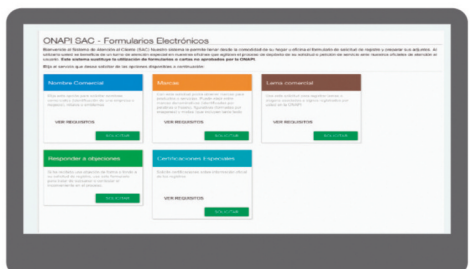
ONAPI SAC - Formularios Electrónicos

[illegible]

Elija el servicio que desea solicitar de las opciones disponibles a continuación:

Nombre Comercial

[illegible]

VER REQUISITOS

SOLICITAR

Marcas

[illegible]

VER REQUISITOS

SOLICITAR

Lema comercial

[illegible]

VER REQUISITOS

SOLICITAR

Responder a objeciones

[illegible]

SOLICITAR

Certificaciones Especiales

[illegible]

VER REQUISITOS

SOLICITAR